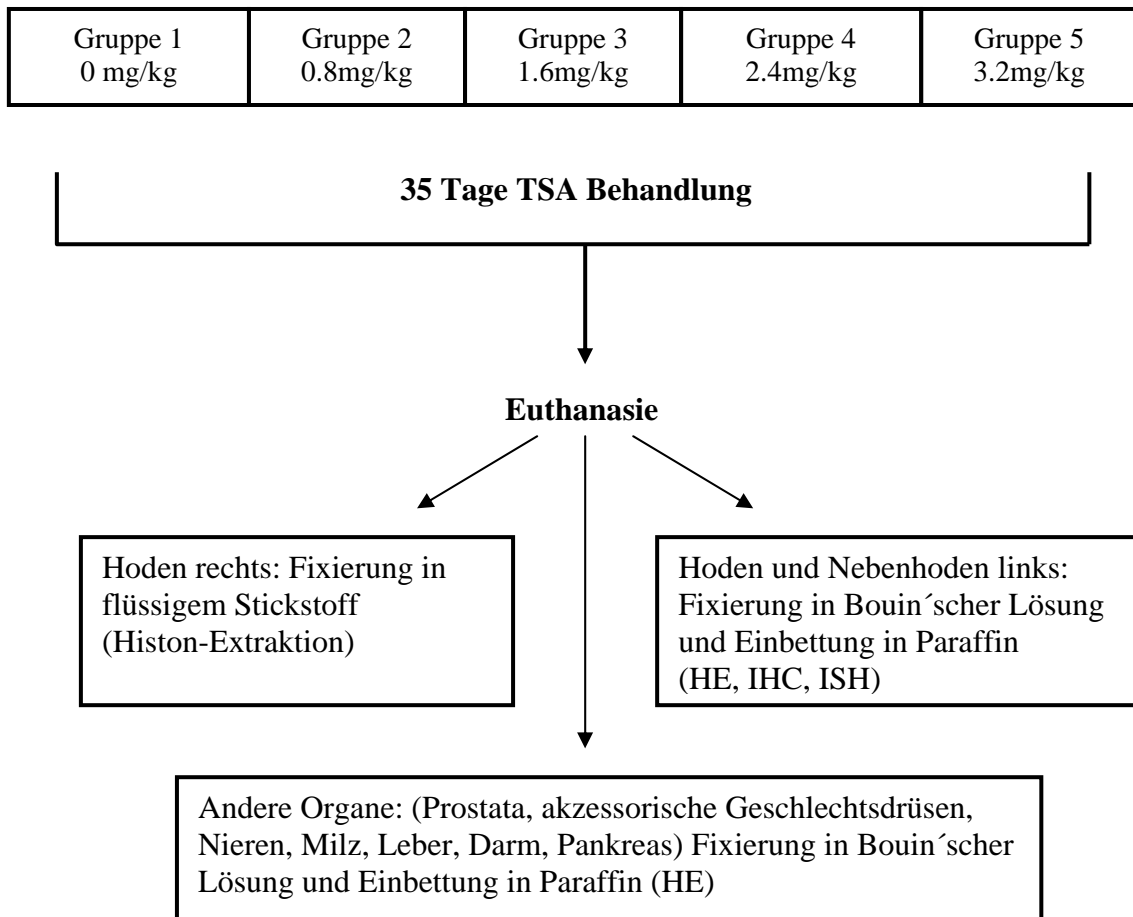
| Gruppe 1 0 mg/kg | Gruppe 2 0.8mg/kg | Gruppe 3 1.6mg/kg | Gruppe 4 2.4mg/kg | Gruppe 5 3.2mg/kg |
|---|---|---|---|---|

**35 Tage TSA Behandlung**

**Euthanasie**

Hoden rechts: Fixierung in flüssigem Stickstoff (Histon-Extraktion)

Hoden und Nebenhoden links: Fixierung in Bouin´scher Lösung und Einbettung in Paraffin (HE, IHC, ISH)

Andere Organe: (Prostata, akzessorische Geschlechtsdrüsen, Nieren, Milz, Leber, Darm, Pankreas) Fixierung in Bouin´scher Lösung und Einbettung in Paraffin (HE)